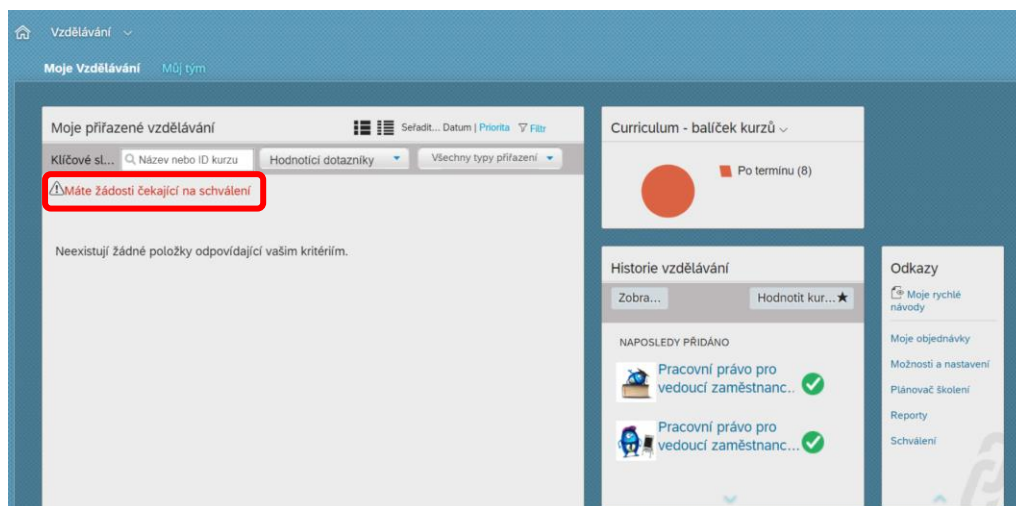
Vzdělávání

Moje Vzdělávání Můj tým

Moje přiřazené vzdělávání

Seřadit... Datum | Priorita Filtr

Klíčové sl... Název nebo ID kurzu Hodnoticí dotazníky Všechny typy přiřazení

Máte žádosti čekající na schválení

Neexistují žádné položky odpovídající vašim kritériím.

Curriculum - balíček kurzů

Po termínu (8)

Historie vzdělávání

Zobra... Hodnotit kur...

NAPOSLEDY PŘIDÁNO

Pracovní právo pro vedoucí zaměstnanc...

Pracovní právo pro vedoucí zaměstnanc...

Odkazy

Moje rychlé návody

Moje objednávky

Možnosti a nastavení

Plánovač školení

Reporty

Schválení